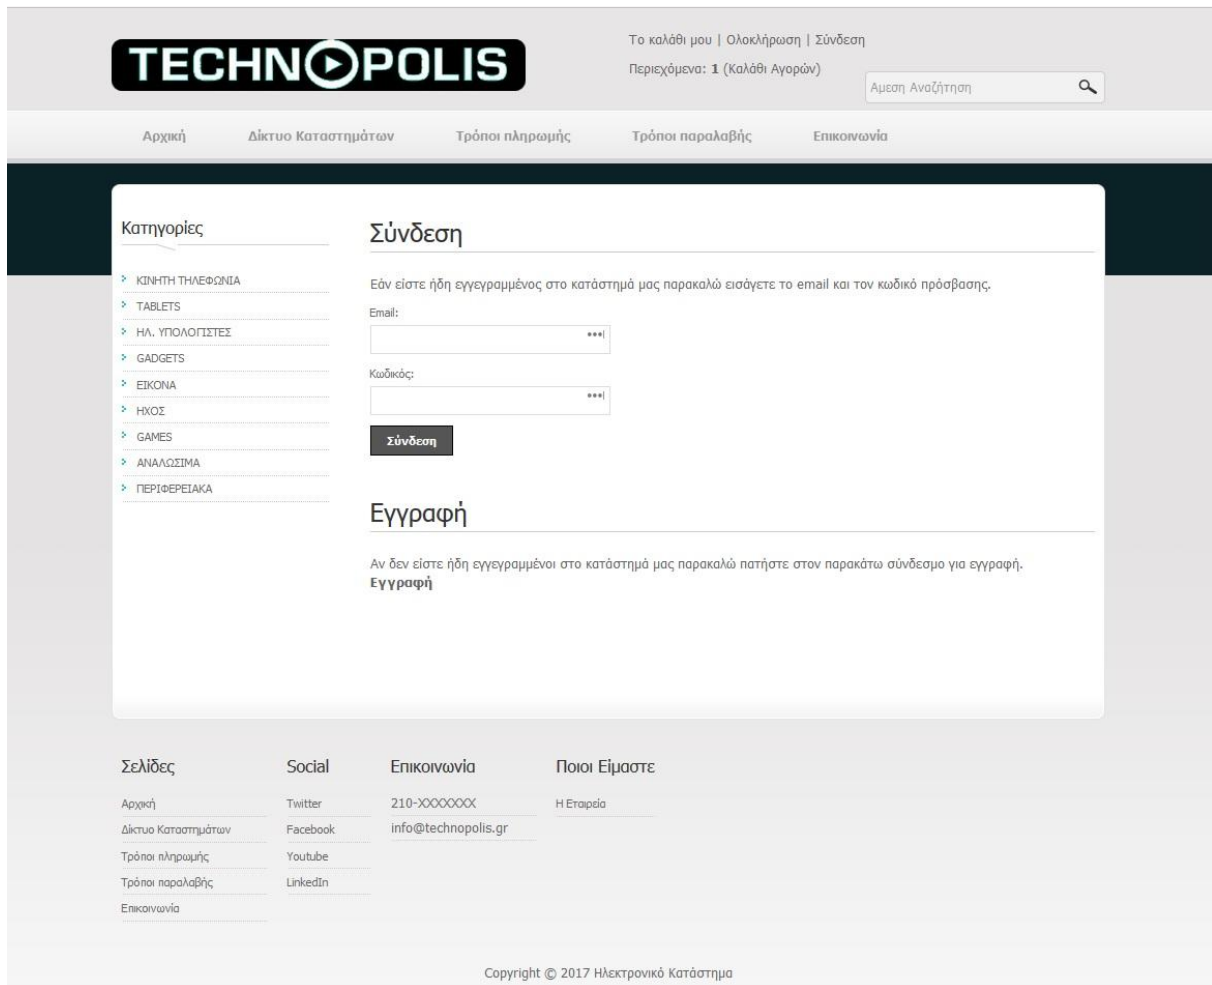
TECHNOPOLIS

Το καλάθι μου | Ολοκλήρωση | Σύνδεση
Περιεχόμενα: 1 (Καλάθι Αγορών)

Αμεση Αναζήτηση

Αρχική Δίκτυο Καταστημάτων Τρόποι πληρωμής Τρόποι παραλαβής Επικοινωνία

Κατηγορίες

ΚΙΝΗΤΗ ΤΗΛΕΦΩΝΙΑ
TABLETS
ΗΛ. ΥΠΟΛΟΓΙΣΤΕΣ
GADGETS
ΕΙΚΟΝΑ
ΗΧΟΣ
GAMES
ΑΝΑΛΩΣΙΜΑ
ΠΕΡΙΦΕΡΕΙΑΚΑ

Σύνδεση

Εάν είστε ήδη εγγεγραμμένος στο κατάστημά μας παρακαλώ εισάγετε το email και τον κωδικό πρόσβασης.

Email:

Κωδικός:

Σύνδεση

Εγγραφή

Αν δεν είστε ήδη εγγεγραμμένοι στο κατάστημά μας παρακαλώ πατήστε στον παρακάτω σύνδεσμο για εγγραφή.
Εγγραφή

Σελίδες
Αρχική
Δίκτυο Καταστημάτων
Τρόποι πληρωμής
Τρόποι παραλαβής
Επικοινωνία

Social
Twitter
Facebook
Youtube
LinkedIn

Επικοινωνία
210-XXXXXXX
info@technopolis.gr

Ποιοι Είμαστε
Η Εταιρεία

Copyright © 2017 Ηλεκτρονικό Κατάστημα